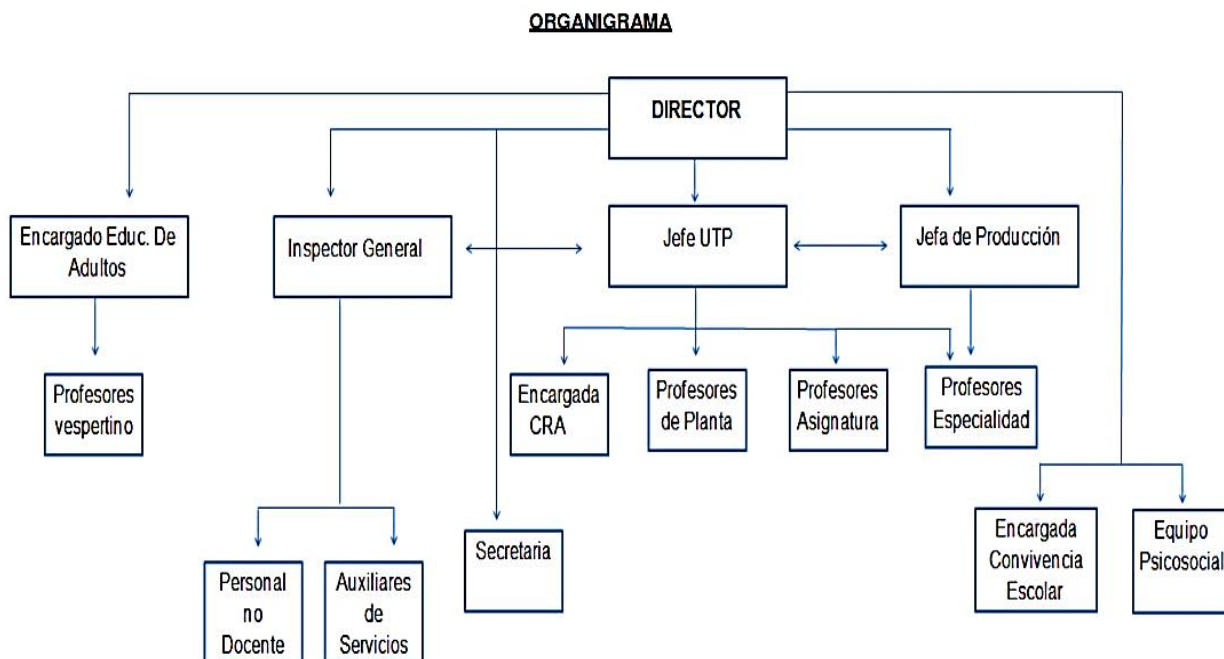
ORGANIGRAMA

DIRECTOR

Encargado Educ. De Adultos

Inspector General

Jefe UTP

Jefa de Producción

Profesores vespertino

Encargada CRA

Profesores de Planta

Profesores Asignatura

Profesores Especialidad

Personal no Docente

Auxiliares de Servicios

Secretaria

Encargada Convivencia Escolar

Equipo Psicosocial